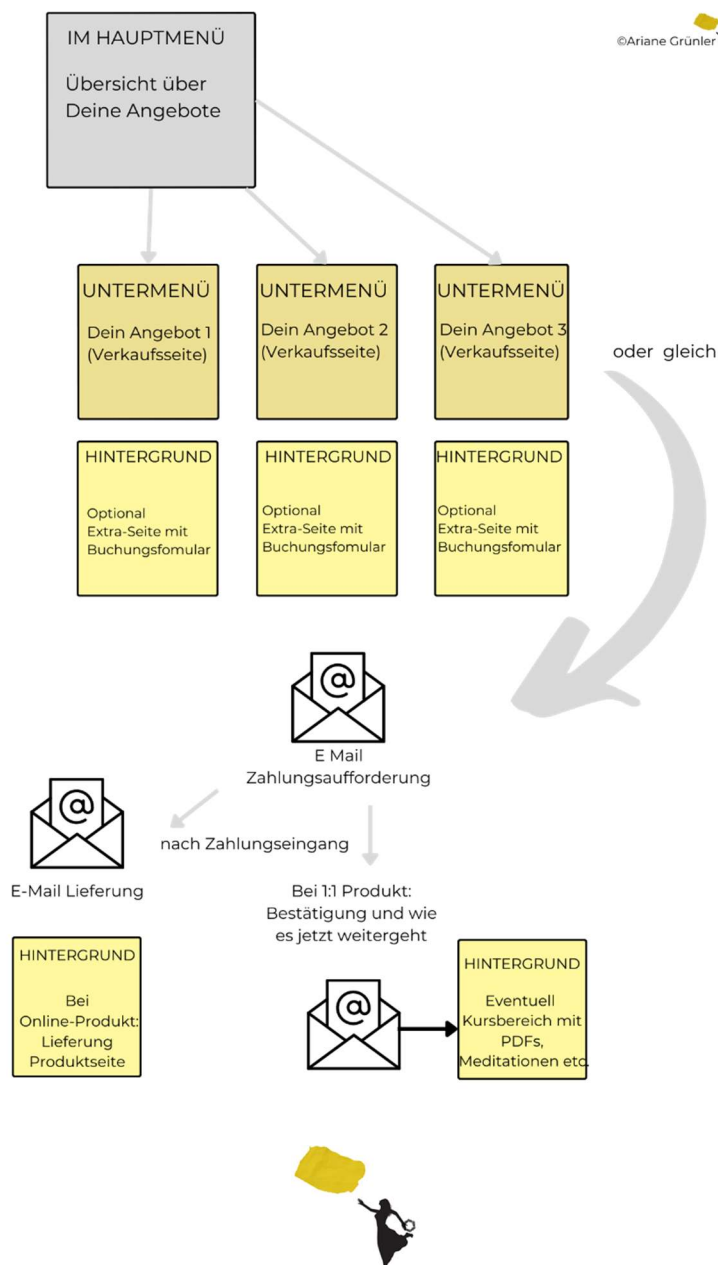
IM HAUPTMENÜ

Übersicht über Deine Angebote

©Ariane Grünler

UNTERMENÜ

Dein Angebot 1 (Verkaufsseite)

UNTERMENÜ

Dein Angebot 2 (Verkaufsseite)

UNTERMENÜ

Dein Angebot 3 (Verkaufsseite)

oder gleich

HINTERGRUND

Optional Extra-Seite mit Buchungsfomular

HINTERGRUND

Optional Extra-Seite mit Buchungsfomular

HINTERGRUND

Optional Extra-Seite mit Buchungsfomular

E Mail Zahlungsaufforderung

nach Zahlungseingang

E-Mail Lieferung

Bei 1:1 Produkt: Bestätigung und wie es jetzt weitergeht

HINTERGRUND

Bei Online-Produkt: Lieferung Produktseite

HINTERGRUND

Eventuell Kursbereich mit PDFs, Meditationen etc.